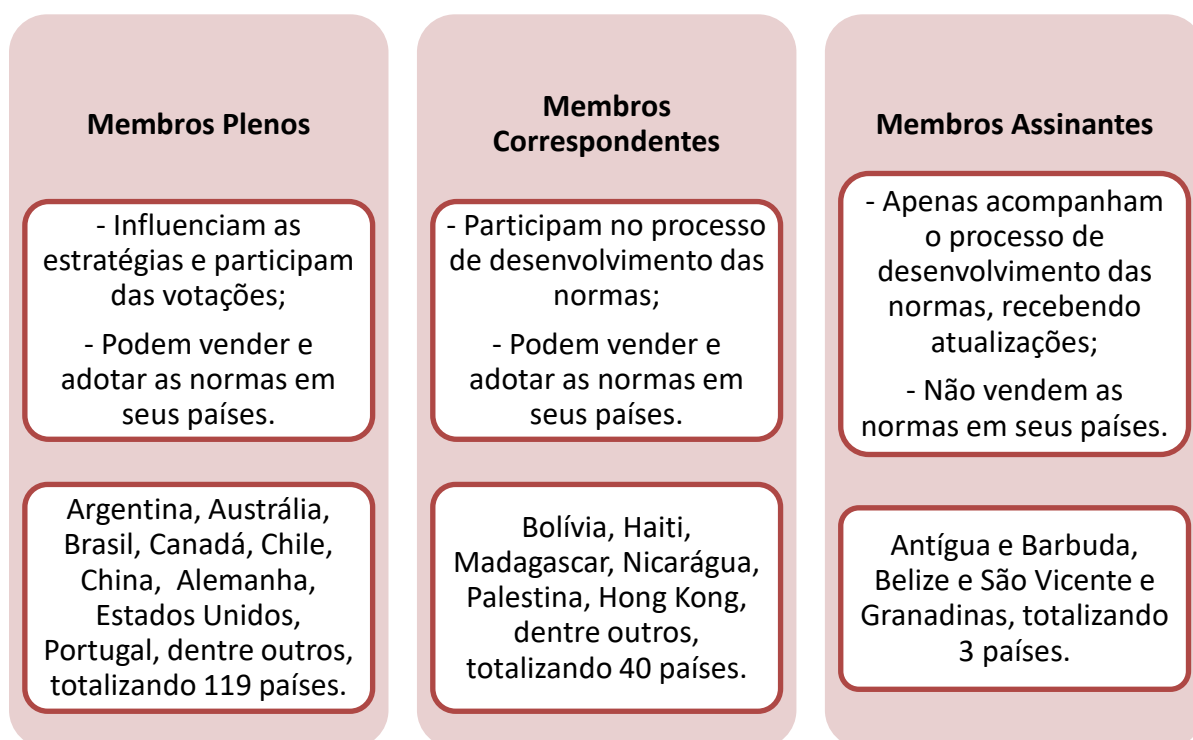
Membros Plenos

- Influenciam as estratégias e participam das votações;

- Podem vender e adotar as normas em seus países.

Argentina, Austrália, Brasil, Canadá, Chile, China, Alemanha, Estados Unidos, Portugal, dentre outros, totalizando 119 países.

Membros Correspondentes

- Participam no processo de desenvolvimento das normas;

- Podem vender e adotar as normas em seus países.

Bolívia, Haiti, Madagascar, Nicarágua, Palestina, Hong Kong, dentre outros, totalizando 40 países.

Membros Assinantes

- Apenas acompanham o processo de desenvolvimento das normas, recebendo atualizações;

- Não vendem as normas em seus países.

Antígua e Barbuda, Belize e São Vicente e Granadinas, totalizando 3 países.